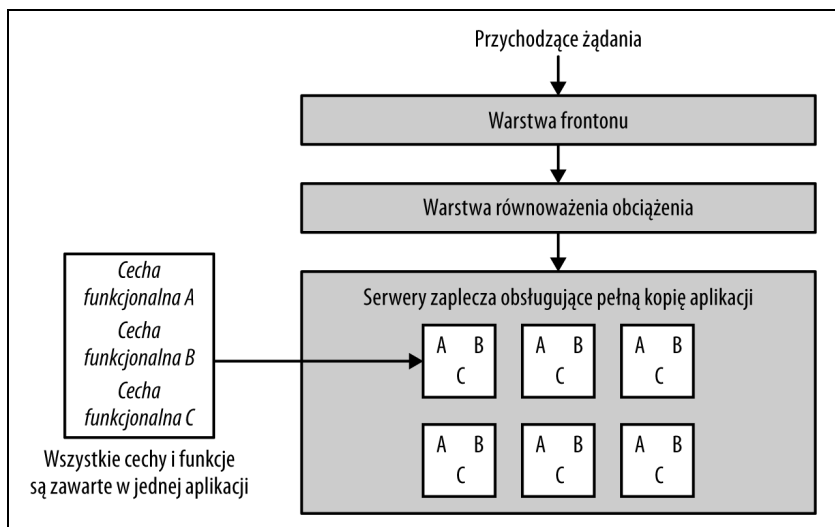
Przychodzące żądania

Warstwa frontonu

Warstwa równoważenia obciążenia

Cecha funkcjonalna A
Cecha funkcjonalna B
Cecha funkcjonalna C

Wszystkie cechy i funkcje są zawarte w jednej aplikacji

Serwery zaplecza obsługujące pełną kopię aplikacji

A B C
A B C
A B C
A B C
A B C
A B C